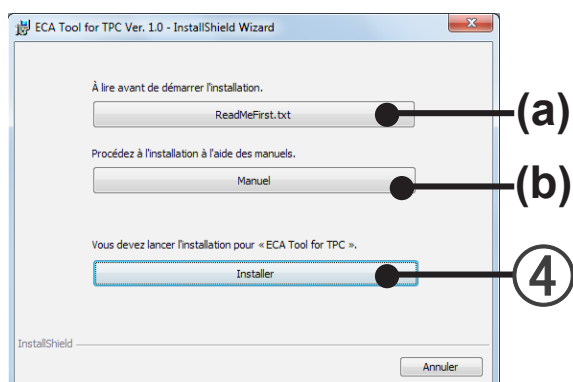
ECA Tool for TPC Ver. 1.0 - InstallShield Wizard

À lire avant de démarrer l'installation.

ReadMeFirst.txt

(a)

Procédez à l'installation à l'aide des manuels.

Manuel

(b)

Vous devez lancer l'installation pour « ECA Tool for TPC ».

Installer

④

InstallShield

Annuler